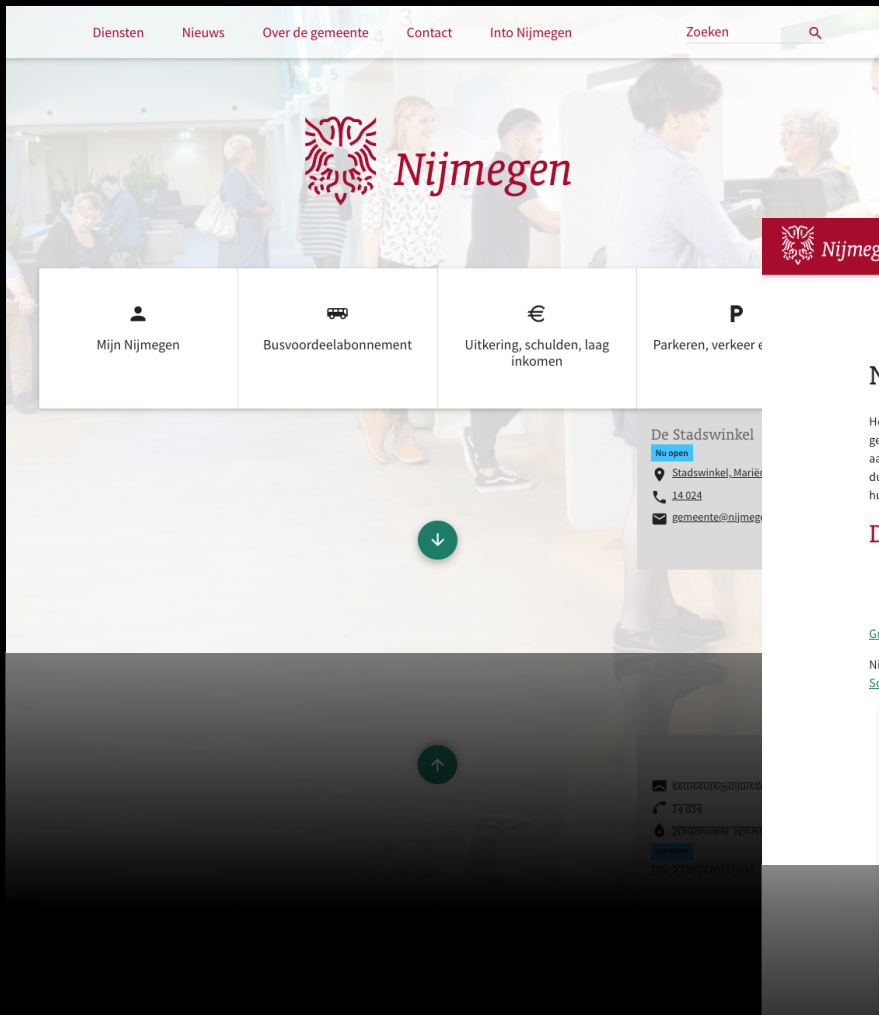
Diensten Nieuws Over de gemeente Contact Into Nijmegen Zoeken

Nijmegen

Mijn Nijmegen

Busvoordeelabonnement

Uitkering, schulden, laag inkomen

Parkeren, verkeer e

De Stadswinkel
Nu open
Stadswinkel, Mariën
14 024
gemeente@nijmeg

Nijmeg

N

He
ge
aa
du
hu

D

Gr

Ni
So